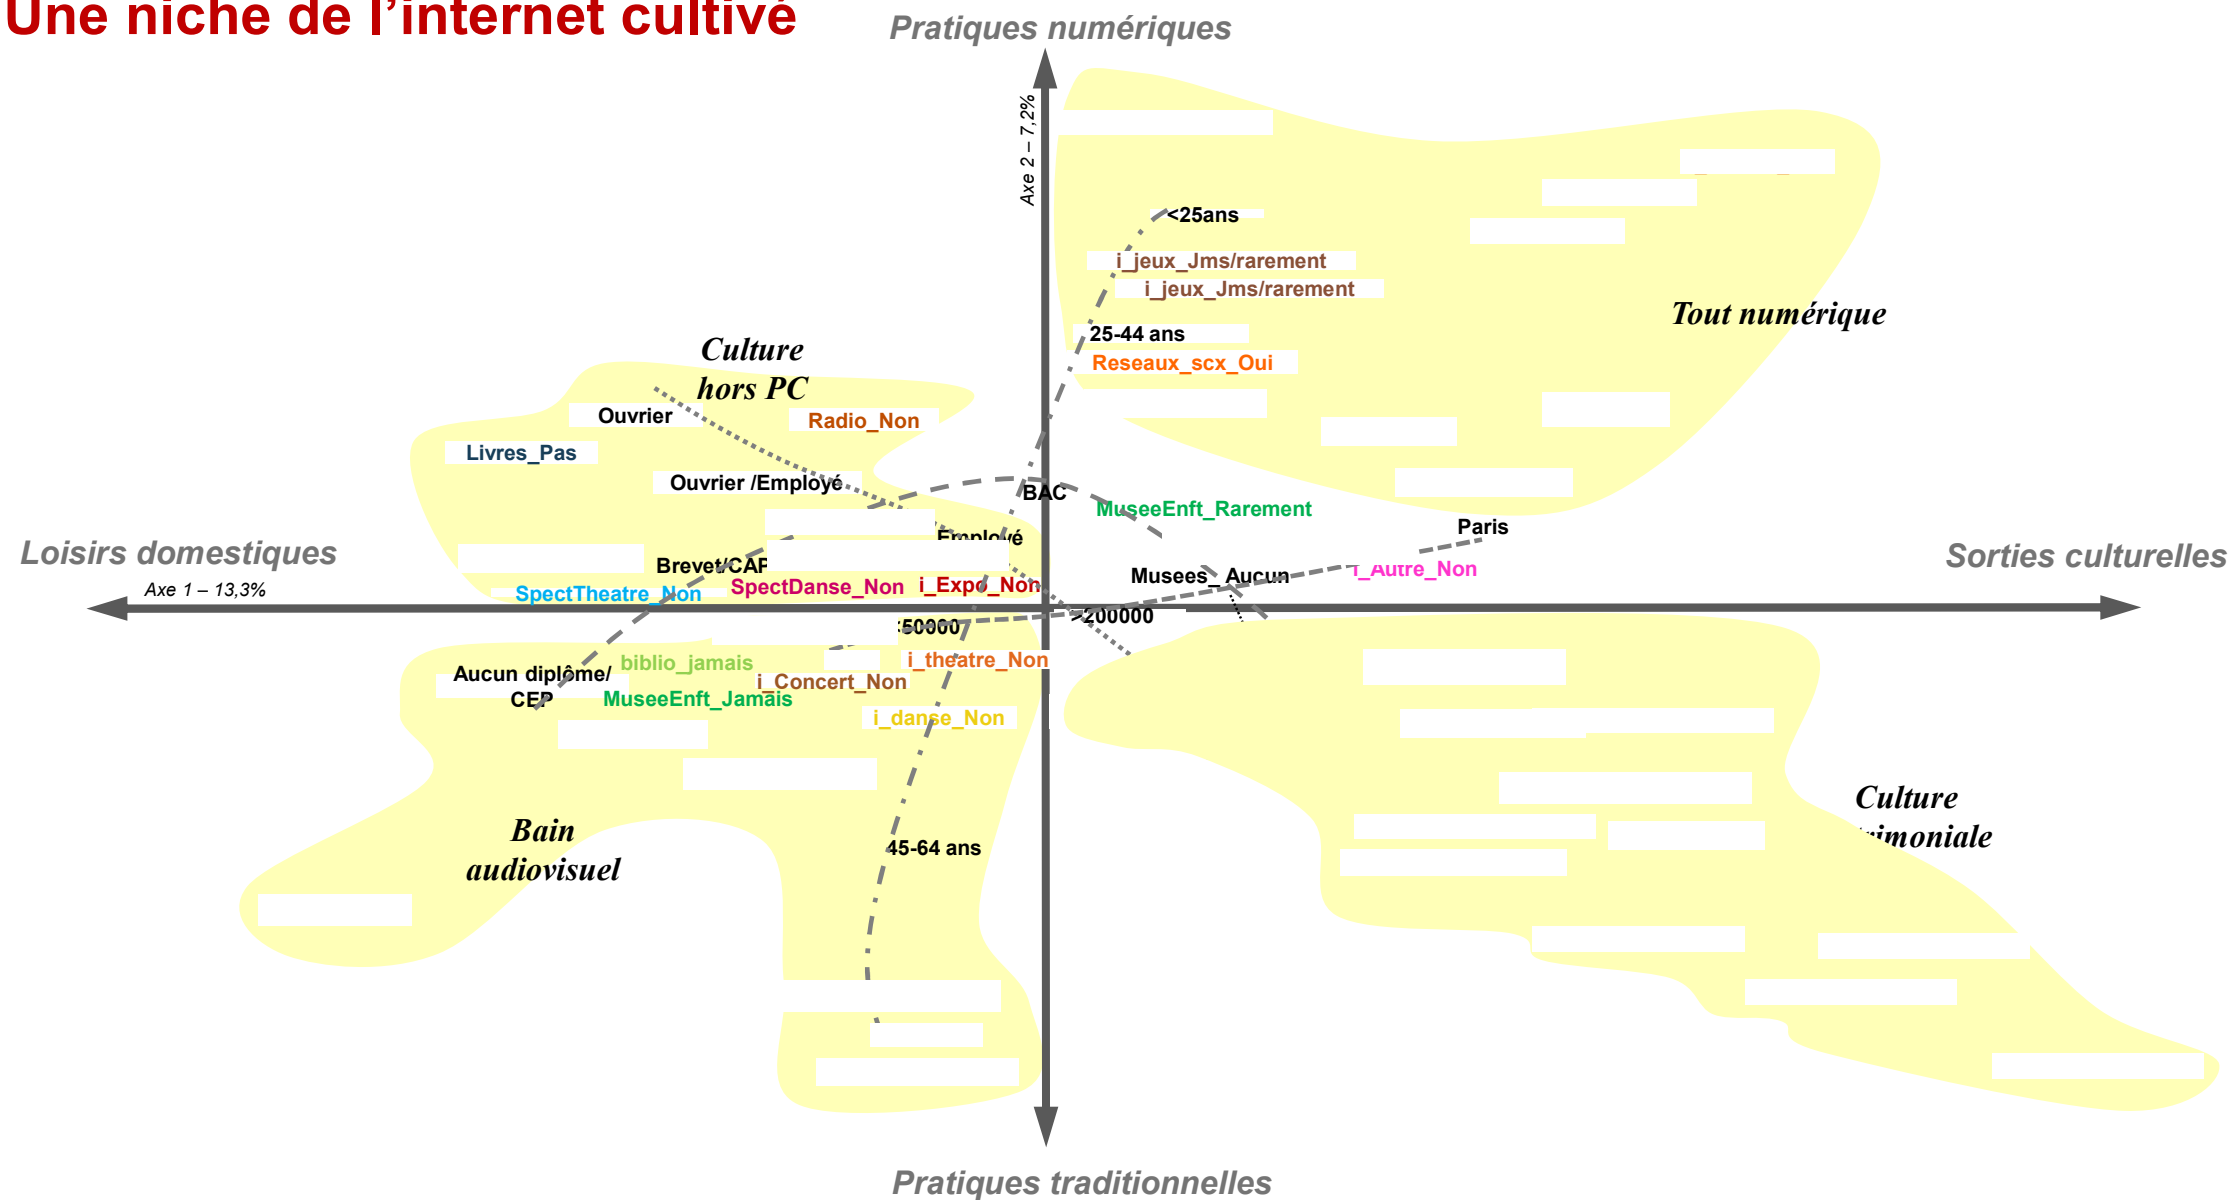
Une niche de l'internet cultivé

Pratiques numériques

Axe 2 – 7,2%

<25ans

i_jeux_Jms/rarement

i_jeux_Jms/rarement

Tout numérique

25-44 ans

Reseaux_scx_Oui

Culture hors PC

Ouvrier

Radio_Non

Livres_Pas

Ouvrier /Employé

BAC

MuseeEnft_Rarement

Paris

Employé

Loisirs domestiques

Brevet/CAP

Sorties culturelles

Musees_ Aucun

i_Autre_Non

SpectDanse_Non

i_Expo_Non

Axe 1 – 13,3%

SpectTheatre_Non

>200000

:50000

i_theatre_Non

biblio_jamais

Aucun diplôme/ CEP

i_Concert_Non

MuseeEnft_Jamais

i_danse_Non

Culture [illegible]imoniale

Bain audiovisuel

45-64 ans

Pratiques traditionnelles